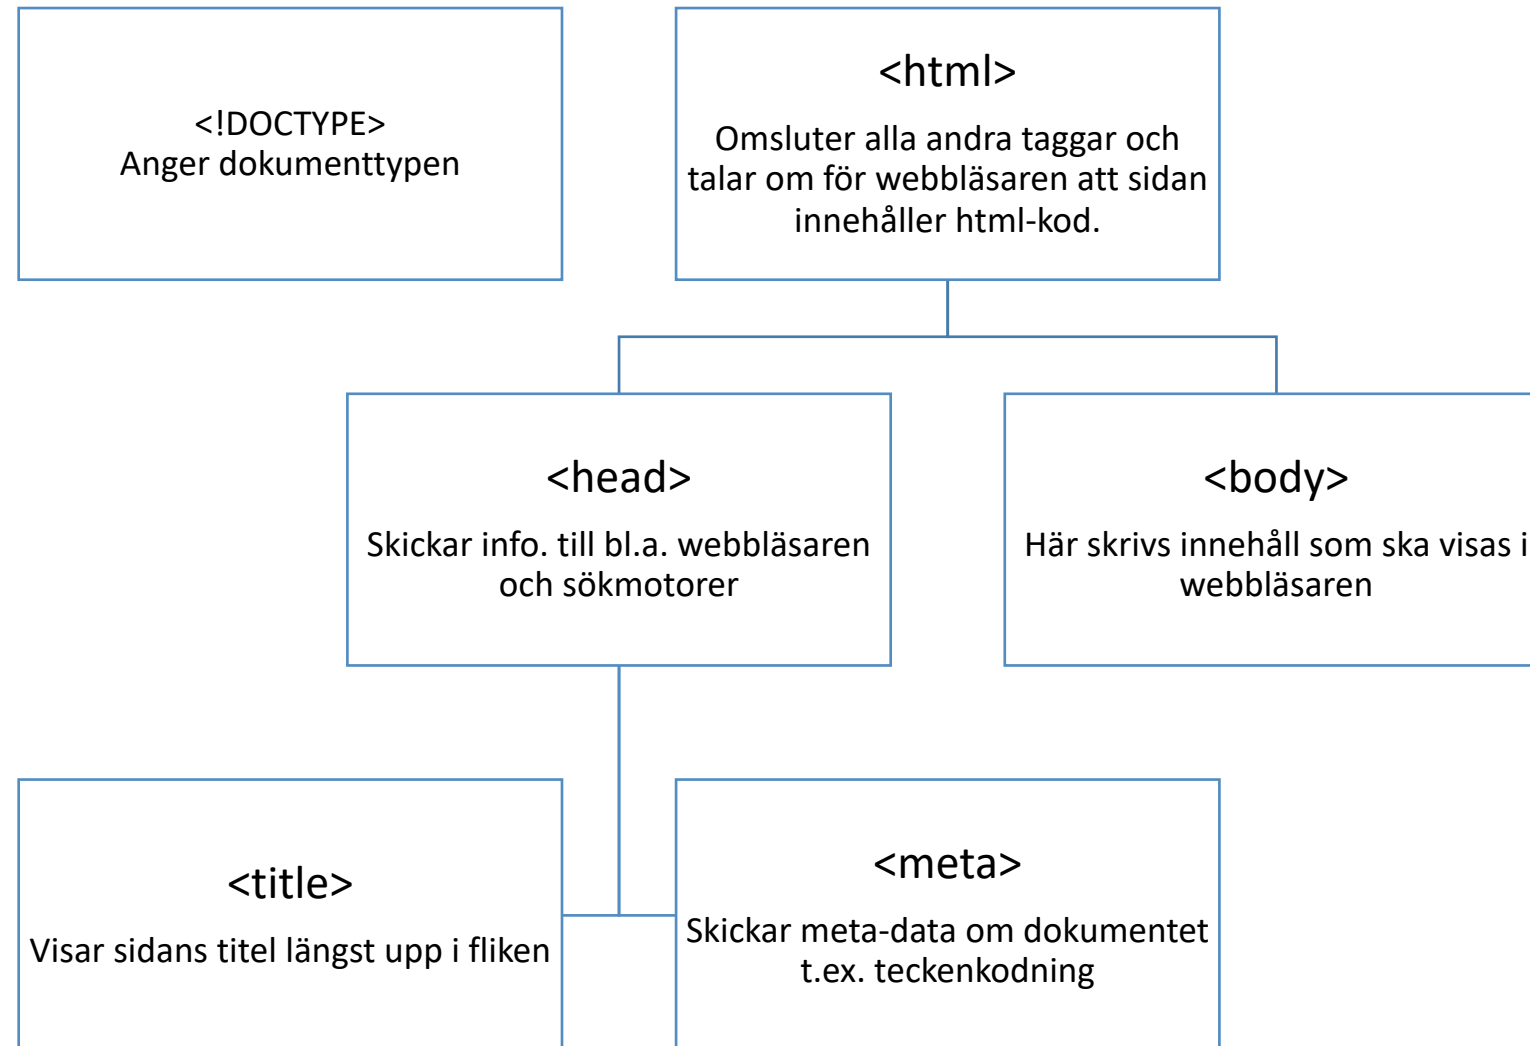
<!DOCTYPE>
Anger dokumenttypen

<html>

Omsluter alla andra taggar och talar om för webbläsaren att sidan innehåller html-kod.

<head>

Skickar info. till bl.a. webbläsaren och sökmotorer

<body>

Här skrivs innehåll som ska visas i webbläsaren

<title>

Visar sidans titel längst upp i fliken

<meta>

Skickar meta-data om dokumentet t.ex. teckenkodning